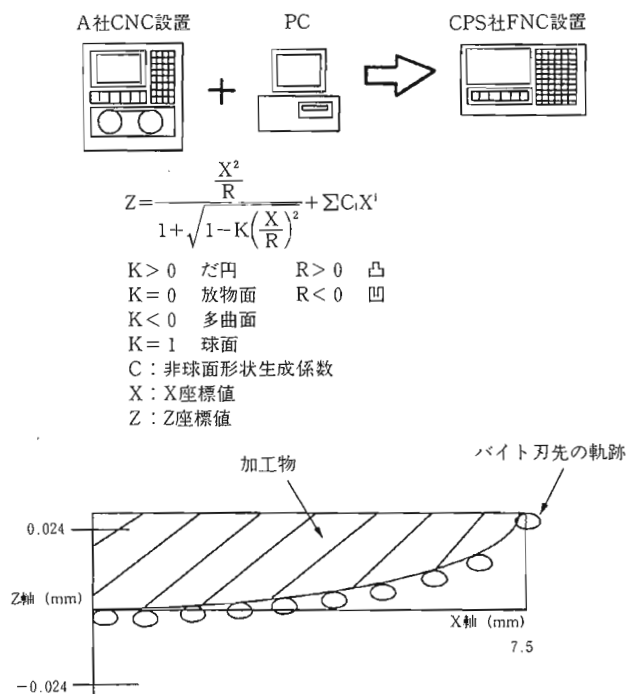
A社CNC設置

PC

CPS社FNC設置

$Z=\frac{\frac{X^2}{R}}{1+\sqrt{1-K\left(\frac{X}{R}\right)^2}}+\sum C_i X^i$

K > 0　だ円　　R > 0　凸
K = 0　放物面　R < 0　凹
K < 0　多曲面
K = 1　球面
C：非球面形状生成係数
X：X座標値
Z：Z座標値

加工物

バイト刃先の軌跡

0.024

Z軸 (mm)

X軸 (mm)

7.5

−0.024